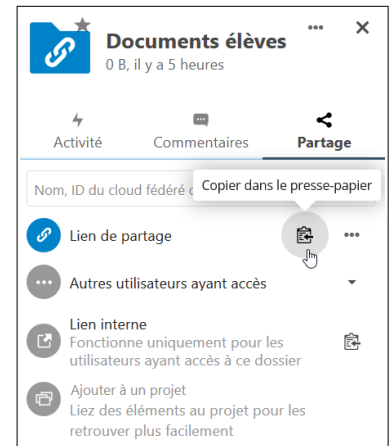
Documents élèves
0 B, il y a 5 heures

Activité
Commentaires
Partage

Nom, ID du cloud fédéré c
Copier dans le presse-papier

Lien de partage

Autres utilisateurs ayant accès

Lien interne
Fonctionne uniquement pour les utilisateurs ayant accès à ce dossier

Ajouter à un projet
Liez des éléments au projet pour les retrouver plus facilement